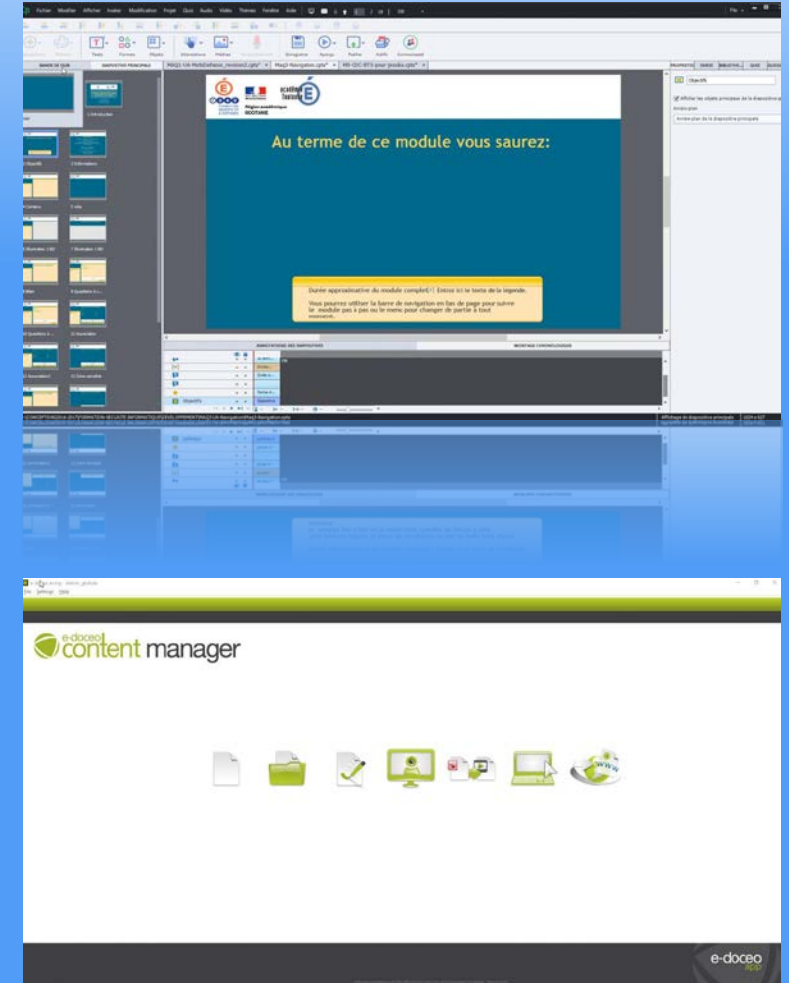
Fichier Modifier Afficher Insérer Modification Projet Quiz Audio Vidéo Thèmes Fenêtre Aide

Texte Formes Objets Interactions Médias Enregistrer Aperçu Publier Actifs Commentaires

Mag3 Navigation.cptx*

scolaire

Région académique
OCCITANIE

Au terme de ce module vous saurez:

Durée approximative du module complet: Entrez ici le texte de la légende.

Vous pourrez utiliser la barre de navigation en bas de page pour suivre le module pas à pas ou le menu pour changer de partie à tout moment.

Objectifs

Afficher les objets principaux de la diapositive

Arrière-plan de la diapositive principale

e-doceo content manager

e-doceo app